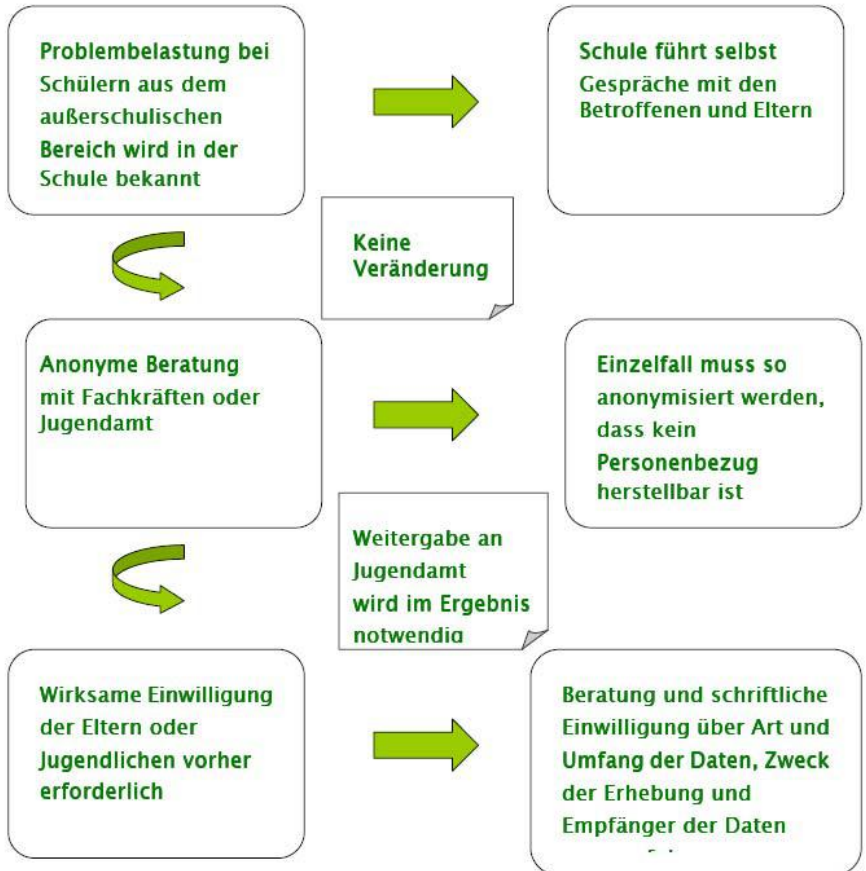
Problembelastung bei Schülern aus dem außerschulischen Bereich wird in der Schule bekannt

Schule führt selbst Gespräche mit den Betroffenen und Eltern

Keine Veränderung

Anonyme Beratung mit Fachkräften oder Jugendamt

Einzelfall muss so anonymisiert werden, dass kein Personenbezug herstellbar ist

Weitergabe an Jugendamt wird im Ergebnis notwendig

Wirksame Einwilligung der Eltern oder Jugendlichen vorher erforderlich

Beratung und schriftliche Einwilligung über Art und Umfang der Daten, Zweck der Erhebung und Empfänger der Daten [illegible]